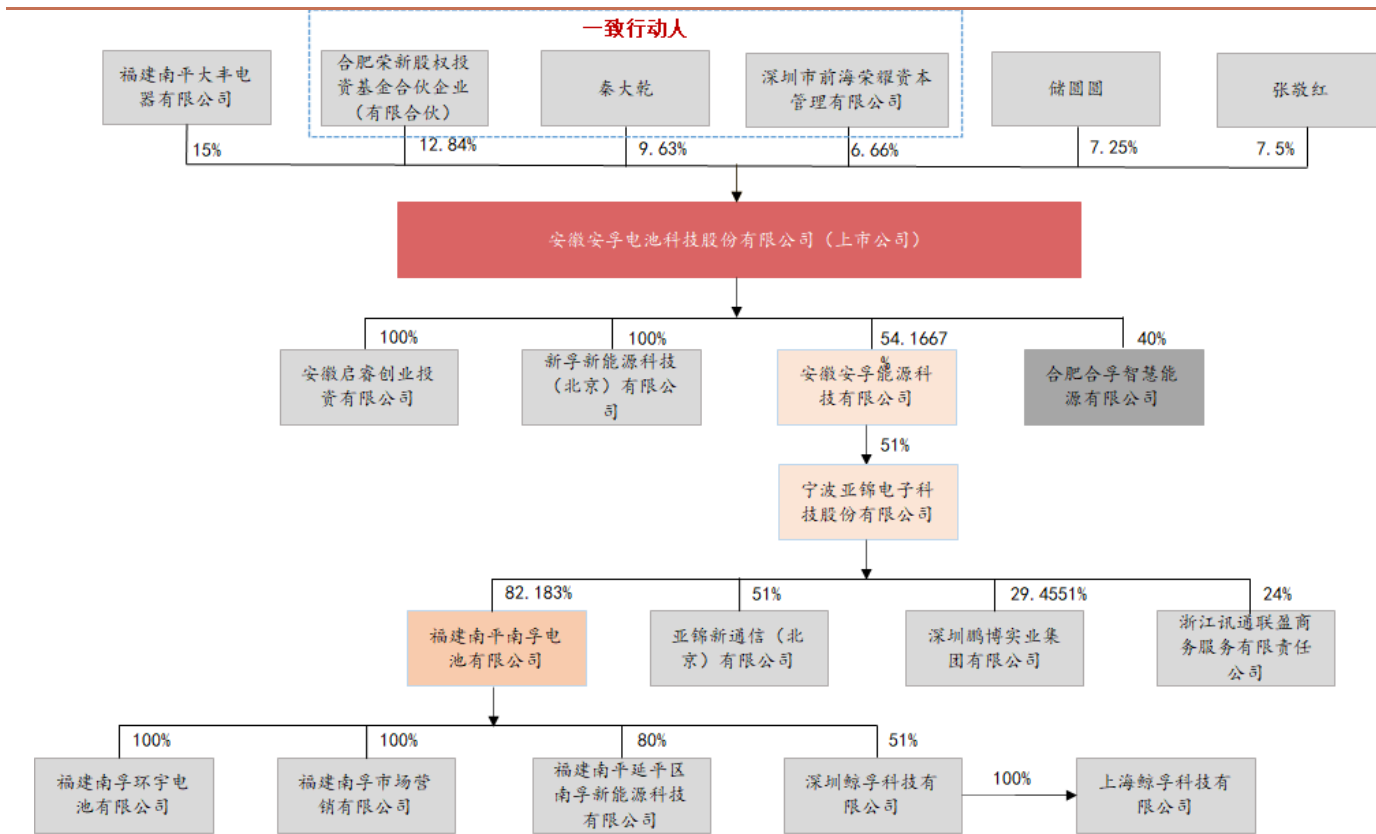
一致行动人

福建南平大丰电器有限公司

合肥荣新股权投资基金合伙企业（有限合伙）

秦大乾

深圳市前海荣耀资本管理有限公司

储圆圆

张敬红

15%

12.84%

9.63%

6.66%

7.25%

7.5%

安徽安孚电池科技股份有限公司（上市公司）

100%

100%

54.1667%

40%

安徽启睿创业投资有限公司

新孚新能源科技（北京）有限公司

安徽安孚能源科技有限公司

合肥合孚智慧能源有限公司

51%

宁波亚锦电子科技股份有限公司

82.183%

51%

29.4551%

24%

福建南平南孚电池有限公司

亚锦新通信（北京）有限公司

深圳鹏博实业集团有限公司

浙江讯通联盈商务服务有限责任公司

100%

100%

80%

51%

福建南孚环宇电池有限公司

福建南孚市场营销有限公司

福建南平延平区南孚新能源科技有限公司

深圳鲸孚科技有限公司

100%

上海鲸孚科技有限公司